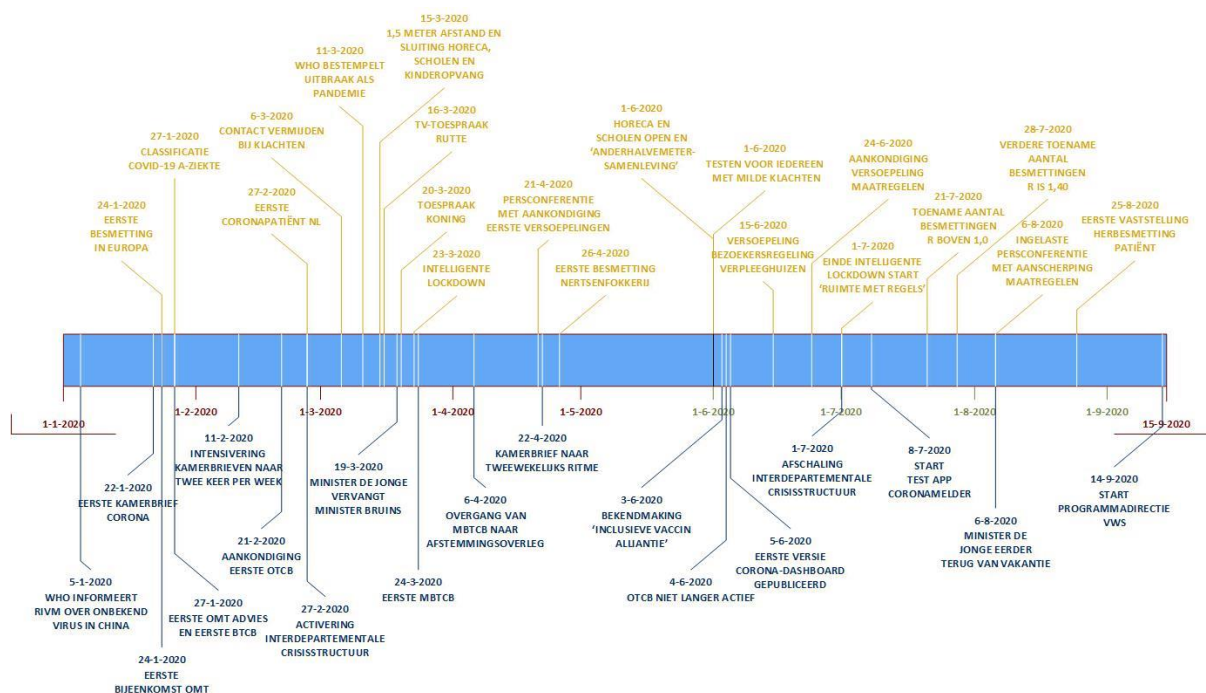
15-3-2020
1,5 METER AFSTAND EN SLUITING HORECA, SCHOLEN EN KINDEROPVANG

11-3-2020
WHO BESTEMPELT UITBRAAK ALS PANDEMIE

6-3-2020
CONTACT VERMIJDEN BIJ KLACHTEN

27-1-2020
CLASSIFICATIE COVID-19 A-ZIEKTE

16-3-2020
TV-TOESPRAAK RUTTE

1-6-2020
HORECA EN SCHOLEN OPEN EN 'ANDERHALVEMETER-SAMENLEVING'

1-6-2020
TESTEN VOOR IEDEREEN MET MILDE KLACHTEN

24-6-2020
AANKONDIGING VERSOEPELING MAATREGELEN

28-7-2020
VERDERE TOENAME AANTAL BESMETTINGEN R IS 1,40

24-1-2020
EERSTE BESMETTING IN EUROPA

27-2-2020
EERSTE CORONAPATIËNT NL

20-3-2020
TOESPRAAK KONING

21-4-2020
PERSCONFERENTIE MET AANKONDIGING EERSTE VERSOEPELINGEN

21-7-2020
TOENAME AANTAL BESMETTINGEN R BOVEN 1,0

25-8-2020
EERSTE VASTSTELLING HERBESMETTING PATIËNT

15-6-2020
VERSOEPELING BEZOEKERSREGELING VERPLEEGHUIZEN

6-8-2020
INGELASTE PERSCONFERENTIE MET AANSCHERPING MAATREGELEN

23-3-2020
INTELLIGENTE LOCKDOWN

26-4-2020
EERSTE BESMETTING NERTSENFOKKERIJ

1-7-2020
EINDE INTELLIGENTE LOCKDOWN START 'RUIMTE MET REGELS'

1-1-2020

1-2-2020

1-3-2020

1-4-2020

1-5-2020

1-6-2020

1-7-2020

1-8-2020

1-9-2020

15-9-2020

11-2-2020
INTENSIVERING KAMERBRIEVEN NAAR TWEE KEER PER WEEK

22-4-2020
KAMERBRIEF NAAR TWEEWEKELIJKS RITME

1-7-2020
AFSCHALING INTERDEPARTEMENTALE CRISISSTRUCTUUR

8-7-2020
START TEST APP CORONAMELDER

22-1-2020
EERSTE KAMERBRIEF CORONA

19-3-2020
MINISTER DE JONGE VERVANGT MINISTER BRUINS

14-9-2020
START PROGRAMMADIRECTIE VWS

6-4-2020
OVERGANG VAN MBTCB NAAR AFSTEMMINGSOVERLEG

3-6-2020
BEKENDMAKING 'INCLUSIEVE VACCIN ALLIANTIE'

21-2-2020
AANKONDIGING EERSTE OTCB

6-8-2020
MINISTER DE JONGE EERDER TERUG VAN VAKANTIE

5-6-2020
EERSTE VERSIE CORONA-DASHBOARD GEPUBLICEERD

24-3-2020
EERSTE MBTCB

5-1-2020
WHO INFORMEERT RIVM OVER ONBEKEND VIRUS IN CHINA

27-1-2020
EERSTE OMT ADVIES EN EERSTE BTCB

27-2-2020
ACTIVERING INTERDEPARTEMENTALE CRISISSTRUCTUUR

4-6-2020
OTCB NIET LANGER ACTIEF

24-1-2020
EERSTE BIJEENKOMST OMT